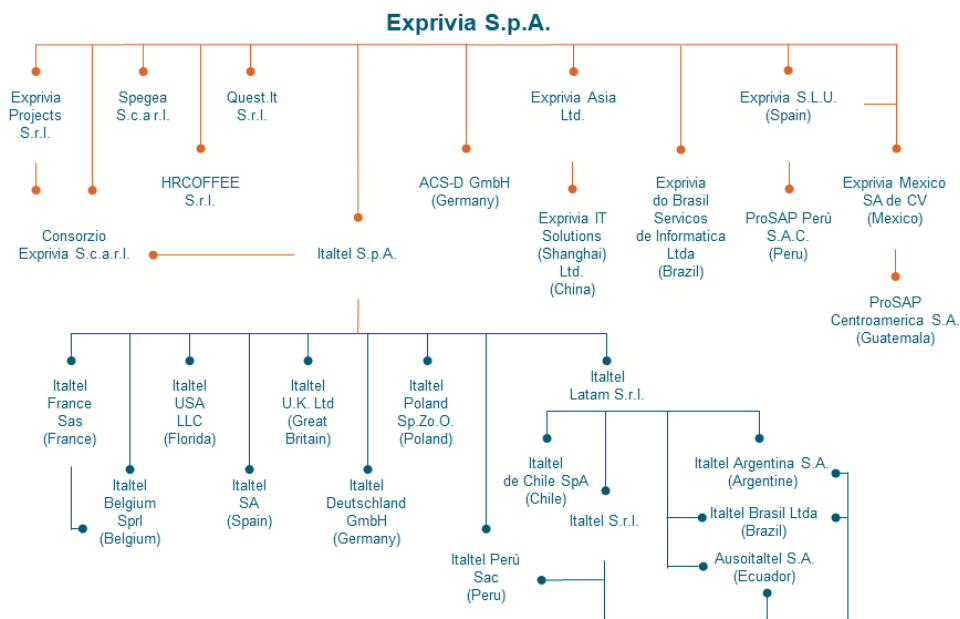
Exprivia S.p.A.

Exprivia Projects S.r.l.

Spegea S.c.a r.l.

Quest.It S.r.l.

HRCOFFEE S.r.l.

Consorzio Exprivia S.c.a.r.l.

Italtel S.p.A.

ACS-D GmbH (Germany)

Exprivia Asia Ltd.

Exprivia IT Solutions (Shanghai) Ltd. (China)

Exprivia do Brasil Servicos de Informatica Ltda (Brazil)

Exprivia S.L.U. (Spain)

ProSAP Perù S.A.C. (Peru)

Exprivia Mexico SA de CV (Mexico)

ProSAP Centroamerica S.A. (Guatemala)

Italtel France Sas (France)

Italtel Belgium Sprl (Belgium)

Italtel USA LLC (Florida)

Italtel SA (Spain)

Italtel U.K. Ltd (Great Britain)

Italtel Deutschland GmbH (Germany)

Italtel Poland Sp.Zo.O. (Poland)

Italtel Perù Sac (Peru)

Italtel Latam S.r.l.

Italtel de Chile SpA (Chile)

Italtel S.r.l.

Italtel Argentina S.A. (Argentine)

Italtel Brasil Ltda (Brazil)

Ausoitaltel S.A. (Ecuador)